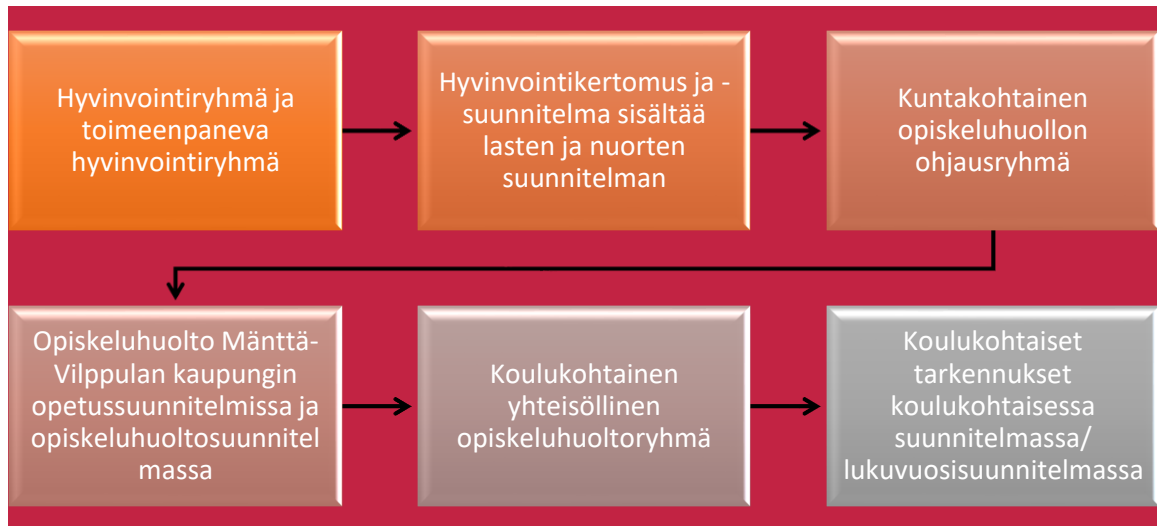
Hyvinvointiryhmä ja toimeenpaneva hyvinvointiryhmä

Hyvinvointikertomus ja -suunnitelma sisältää lasten ja nuorten suunnitelman

Kuntakohtainen opiskeluhuollon ohjausryhmä

Opiskeluhuolto Mänttä-Vilppulan kaupungin opetussuunnitelmissa ja opiskeluhuoltosuunnitelmassa

Koulukohtainen yhteisöllinen opiskeluhuoltoryhmä

Koulukohtaiset tarkennukset koulukohtaisessa suunnitelmassa/ lukuvuosisuunnitelmassa